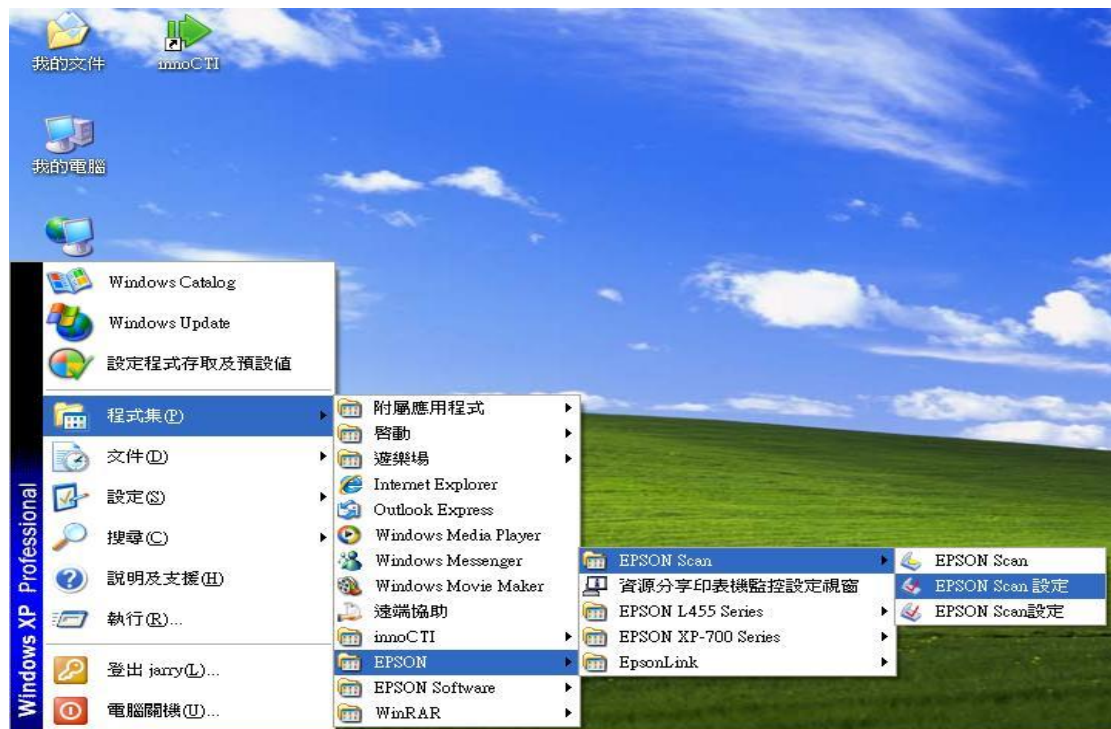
我的文件
innoCTI
我的電腦

Windows Catalog
Windows Update
設定程式存取及預設值
程式集(P)
文件(D)
設定(S)
搜尋(C)
說明及支援(H)
執行(R)...
登出 jarry(L)...
電腦關機(U)...
Windows XP Professional

附屬應用程式
啓動
遊樂場
Internet Explorer
Outlook Express
Windows Media Player
Windows Messenger
Windows Movie Maker
遠端協助
innoCTI
EPSON
EPSON Software
WinRAR

EPSON Scan
資源分享印表機監控設定視窗
EPSON L455 Series
EPSON XP-700 Series
EpsonLink

EPSON Scan
EPSON Scan 設定
EPSON Scan設定